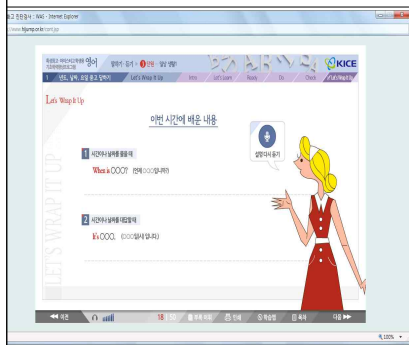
종고 전환검사 : WAS - Internet Explorer
www.hijump.or.kr/cont.jsp

특성화고·마이스터고학생을 위한 영어
말하기·듣기 > 1단원 · 일상 생활1
KICE
1 날짜, 날씨, 요일 묻고 말하기 Let's Wrap It Up Intro Let's Learn Ready Do Check Let's Wrap It Up

Let's Wrap It Up

이번 시간에 배운 내용

설명다시 듣기

1 시간이나 날짜를 물을 때
When is OOO? (언제 OOO입니까?)

2 시간이나 날짜를 대답할 때
It's OOO. (OOO일시 입니다.)

LET'S WRAP IT UP

◀◀ 이전 18 / 20 용어 사전 인쇄 학습맵 목차 다음 ▶▶

100%